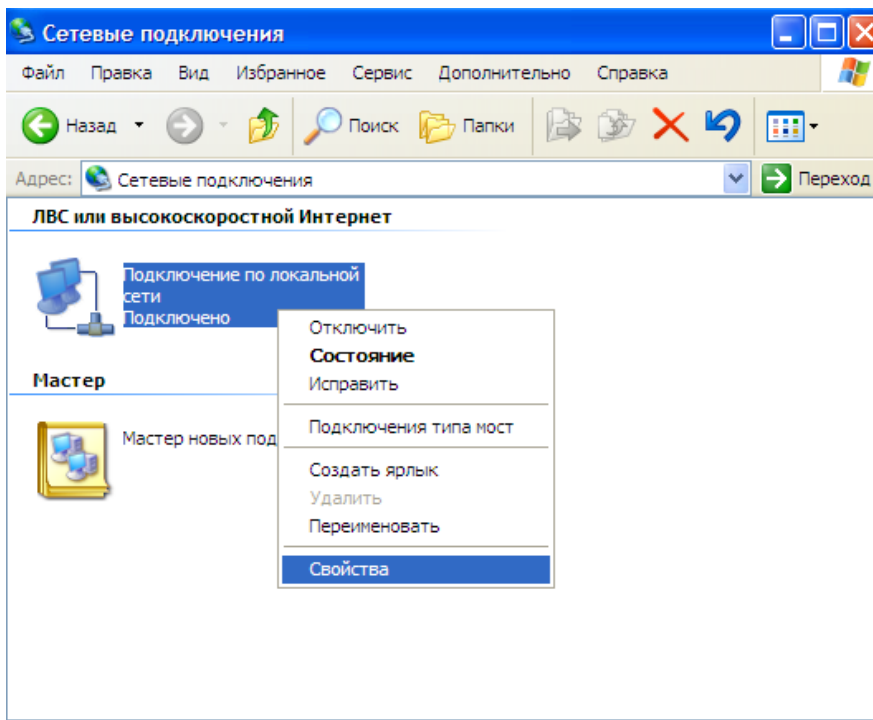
Сетевые подключения

Файл Правка Вид Избранное Сервис Дополнительно Справка

Назад Поиск Папки

Адрес: Сетевые подключения Переход

ЛВС или высокоскоростной Интернет

Подключение по локальной сети
Подключено

Мастер

Мастер новых под

Отключить
Состояние
Исправить
Подключения типа мост
Создать ярлык
Удалить
Переименовать
Свойства